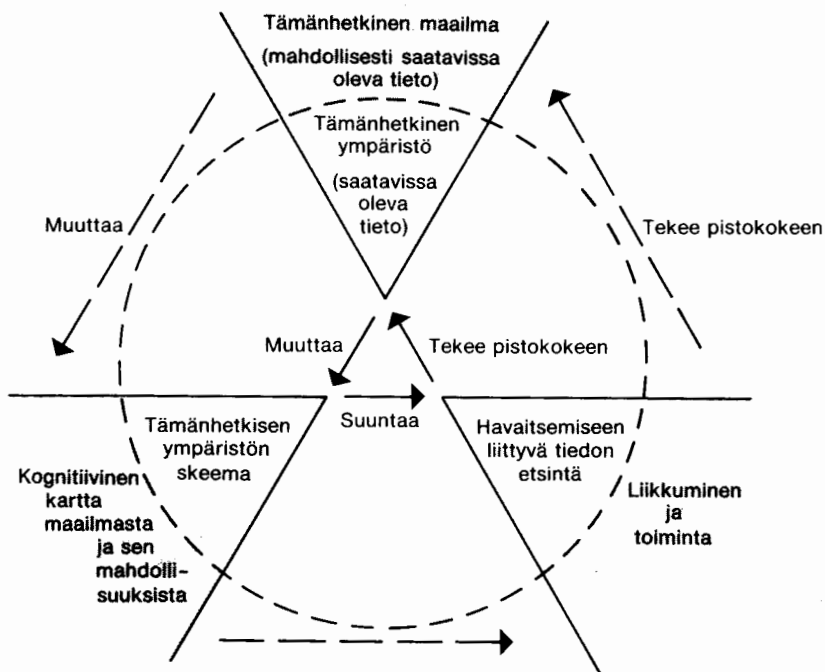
Tämänhetkinen maailma
(mahdollisesti saatavissa oleva tieto)

Tämänhetkinen ympäristö
(saatavissa oleva tieto)

Muuttaa

Tekee pistokokeen

Muuttaa

Tekee pistokokeen

Suuntaa

Tämänhetkisen ympäristön skeema

Havaitsemiseen liittyvä tiedon etsintä

Kognitiivinen kartta maailmasta ja sen mahdollisuuksista

Liikkuminen ja toiminta